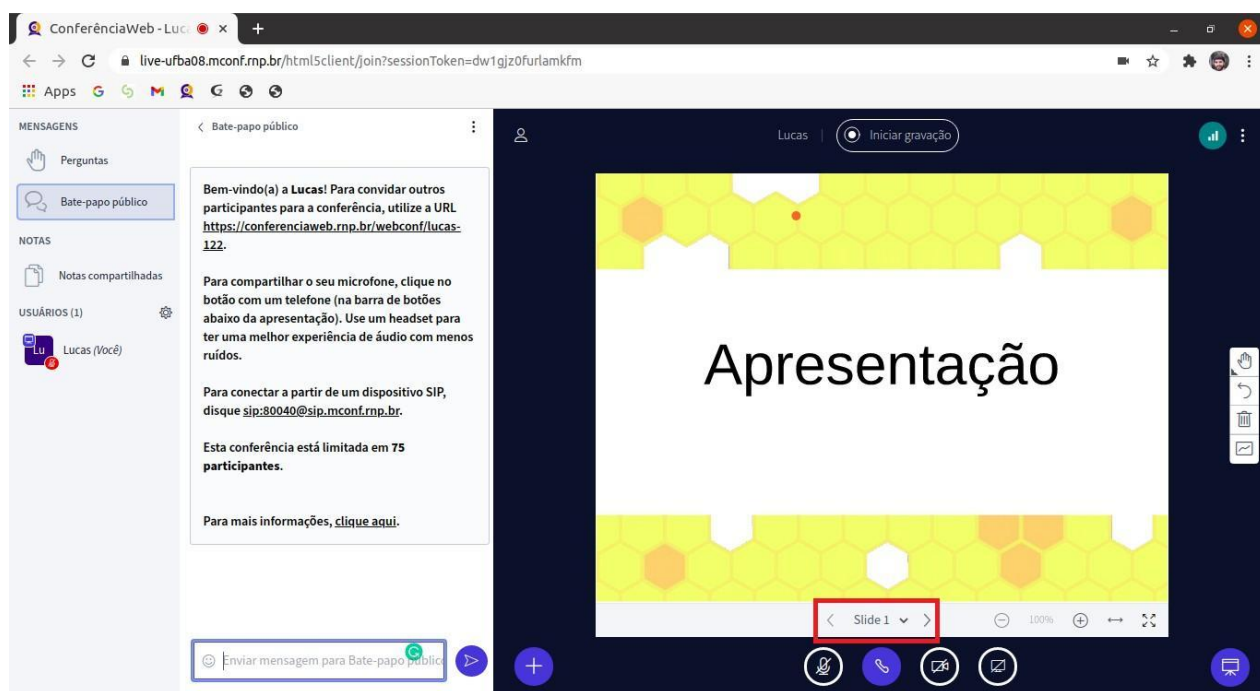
ConferênciaWeb - Luc

live-ufba08.mconf.rnp.br/html5client/join?sessionToken=dw1gjz0furlamkfm

Apps

MENSAGENS

Perguntas

Bate-papo público

NOTAS

Notas compartilhadas

USUÁRIOS (1)

Lu Lucas (Você)

Bate-papo público

Bem-vindo(a) a **Lucas**! Para convidar outros participantes para a conferência, utilize a URL https://conferenciaweb.rnp.br/webconf/lucas-122.

Para compartilhar o seu microfone, clique no botão com um telefone (na barra de botões abaixo da apresentação). Use um headset para ter uma melhor experiência de áudio com menos ruídos.

Para conectar a partir de um dispositivo SIP, disque sip:80040@sip.mconf.rnp.br.

Esta conferência está limitada em **75 participantes**.

Para mais informações, clique aqui.

Enviar mensagem para Bate-papo público

Lucas | Iniciar gravação

Apresentação

Slide 1

100%